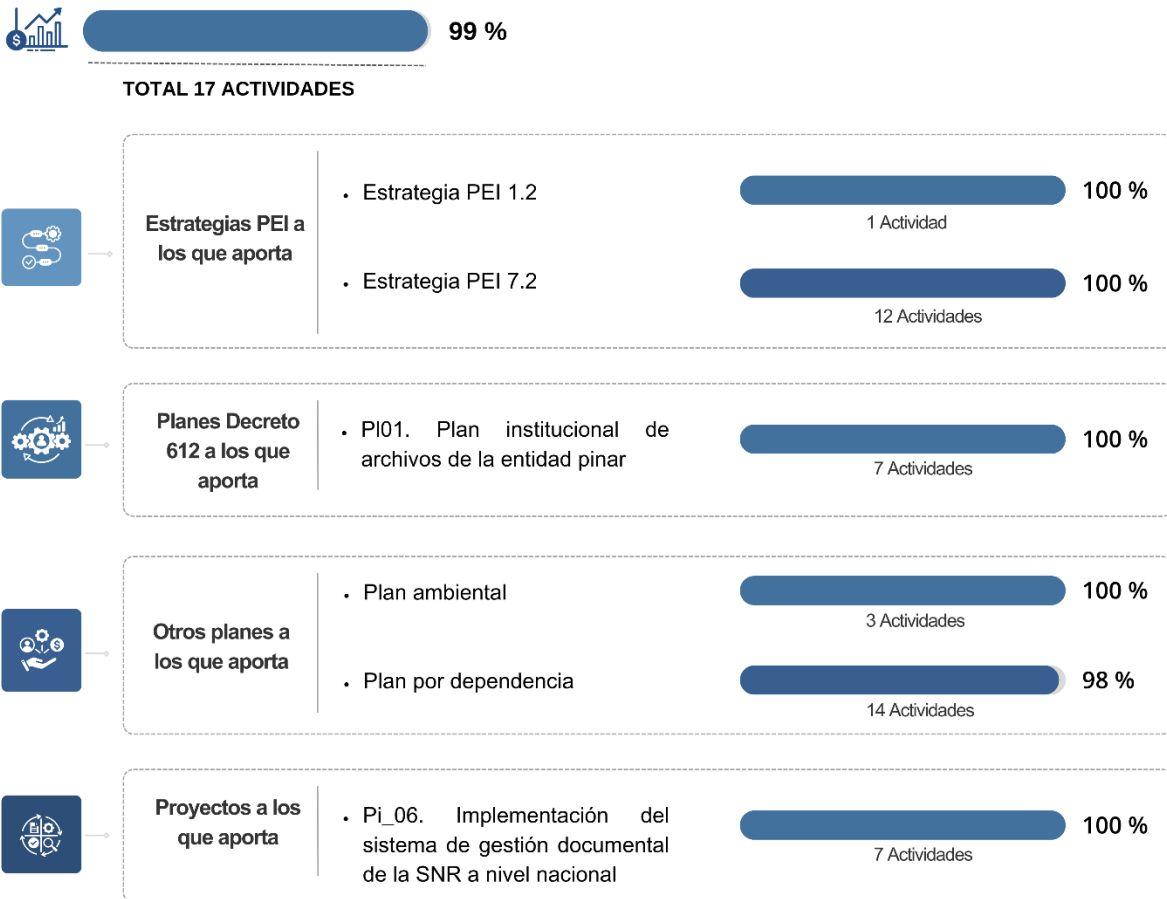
99 %

TOTAL 17 ACTIVIDADES

Estrategias PEI a los que aporta

• Estrategia PEI 1.2

100 %

1 Actividad

• Estrategia PEI 7.2

100 %

12 Actividades

Planes Decreto 612 a los que aporta

• Pl01. Plan institucional de archivos de la entidad pinar

100 %

7 Actividades

Otros planes a los que aporta

• Plan ambiental

100 %

3 Actividades

• Plan por dependencia

98 %

14 Actividades

Proyectos a los que aporta

• Pi_06. Implementación del sistema de gestión documental de la SNR a nivel nacional

100 %

7 Actividades